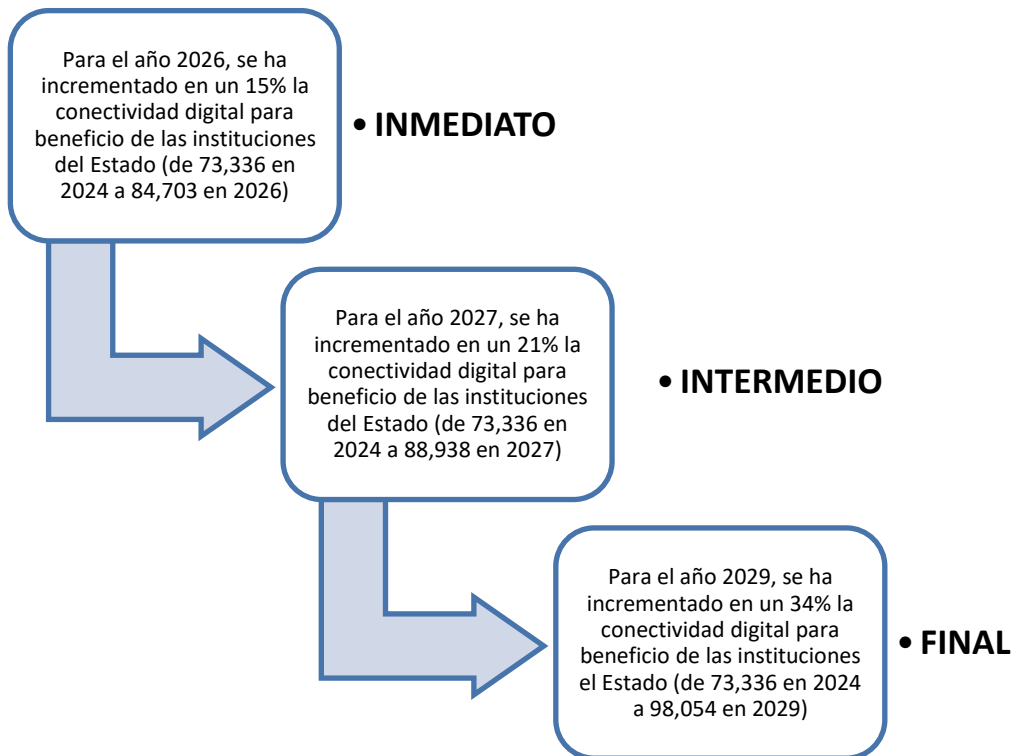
Para el año 2026, se ha incrementado en un 15% la conectividad digital para beneficio de las instituciones del Estado (de 73,336 en 2024 a 84,703 en 2026)

• INMEDIATO

Para el año 2027, se ha incrementado en un 21% la conectividad digital para beneficio de las instituciones del Estado (de 73,336 en 2024 a 88,938 en 2027)

• INTERMEDIO

Para el año 2029, se ha incrementado en un 34% la conectividad digital para beneficio de las instituciones el Estado (de 73,336 en 2024 a 98,054 en 2029)

• FINAL